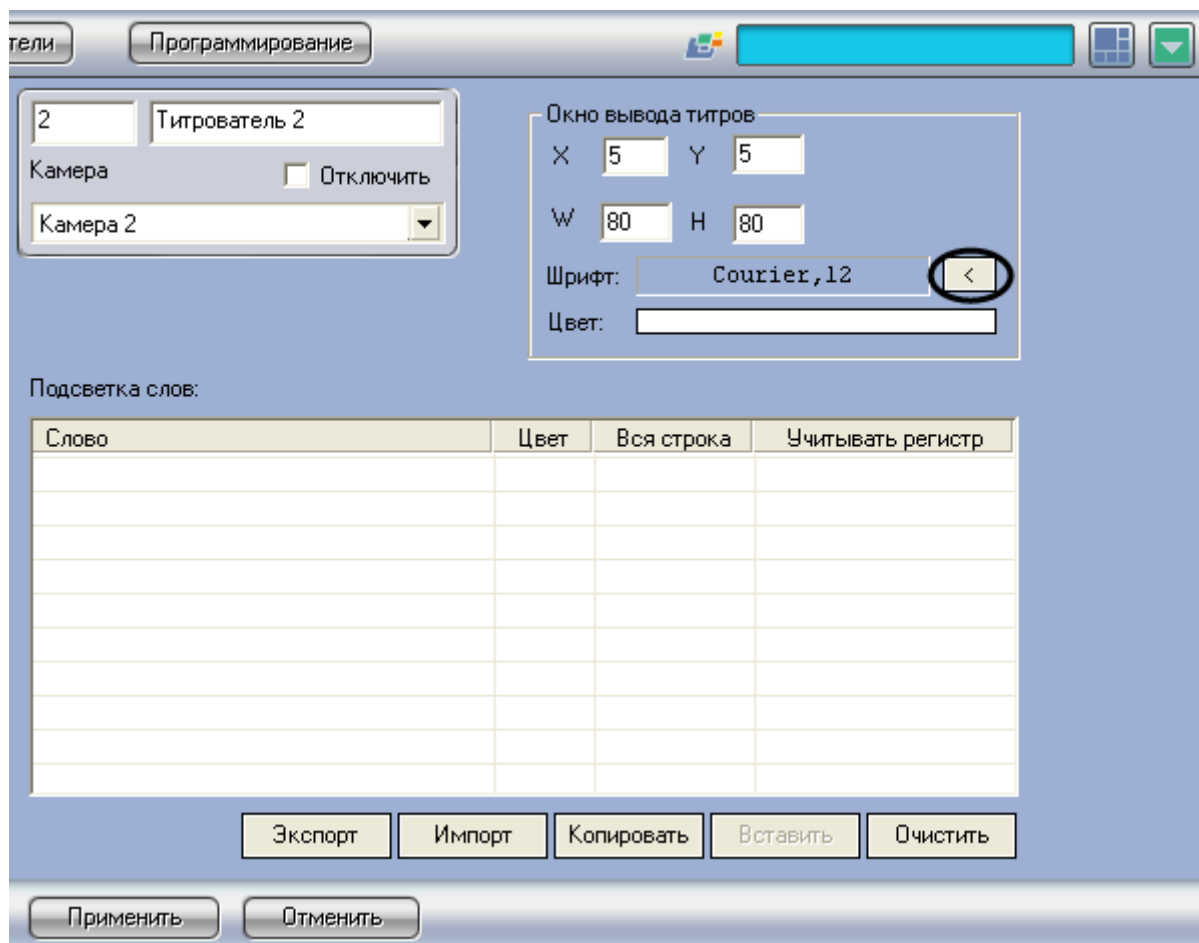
тели Программирование

2 Титрователь 2

Камера Отключить

Камера 2

Окно вывода титров

X 5 Y 5

W 80 H 80

Шрифт: Courier,12 <

Цвет:

Подсветка слов:

| Слово | Цвет | Вся строка | Учитывать регистр |
|---|---|---|---|
| | | | |

Экспорт Импорт Копировать Вставить Очистить

Применить Отменить